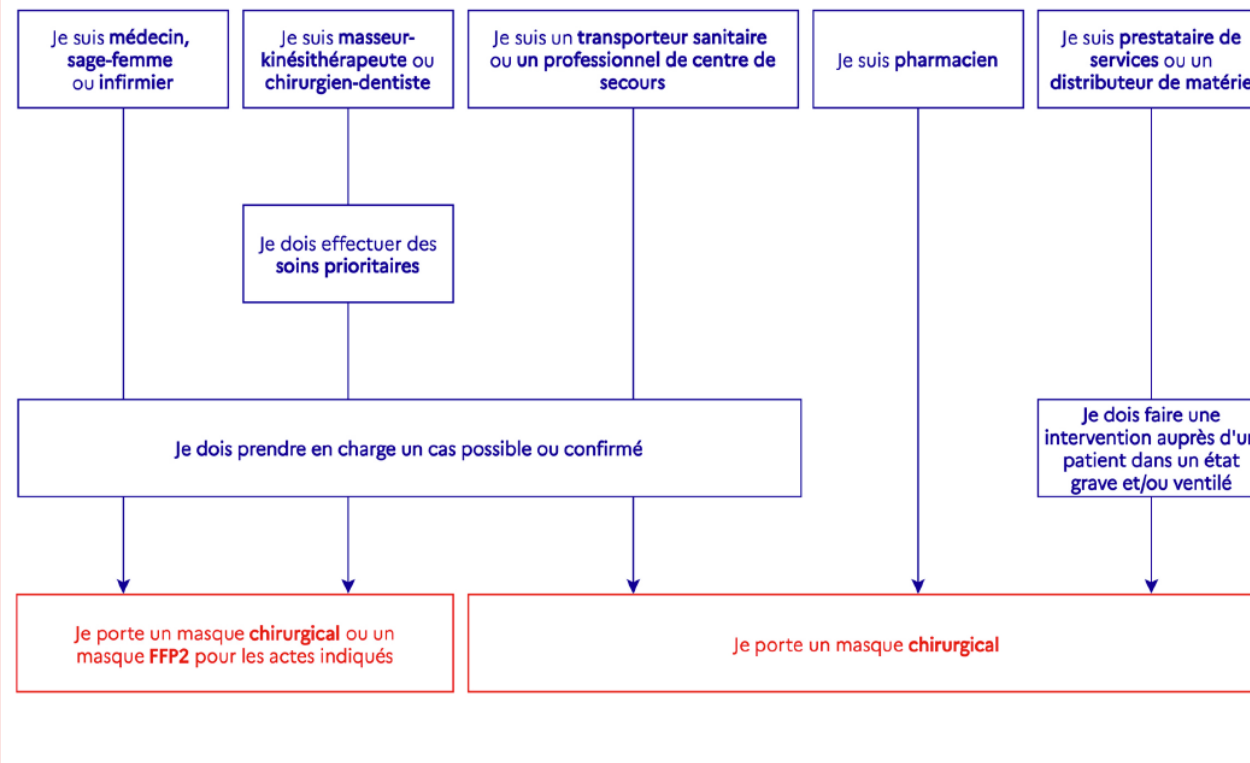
Je suis médecin, sage-femme ou infirmier

Je suis masseur-kinésithérapeute ou chirurgien-dentiste

Je suis un transporteur sanitaire ou un professionnel de centre de secours

Je suis pharmacien

Je suis prestataire de services ou un distributeur de matérie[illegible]

Je dois effectuer des soins prioritaires

Je dois prendre en charge un cas possible ou confirmé

Je dois faire une intervention auprès d'u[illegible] patient dans un état grave et/ou ventilé

Je porte un masque chirurgical ou un masque FFP2 pour les actes indiqués

Je porte un masque chirurgical